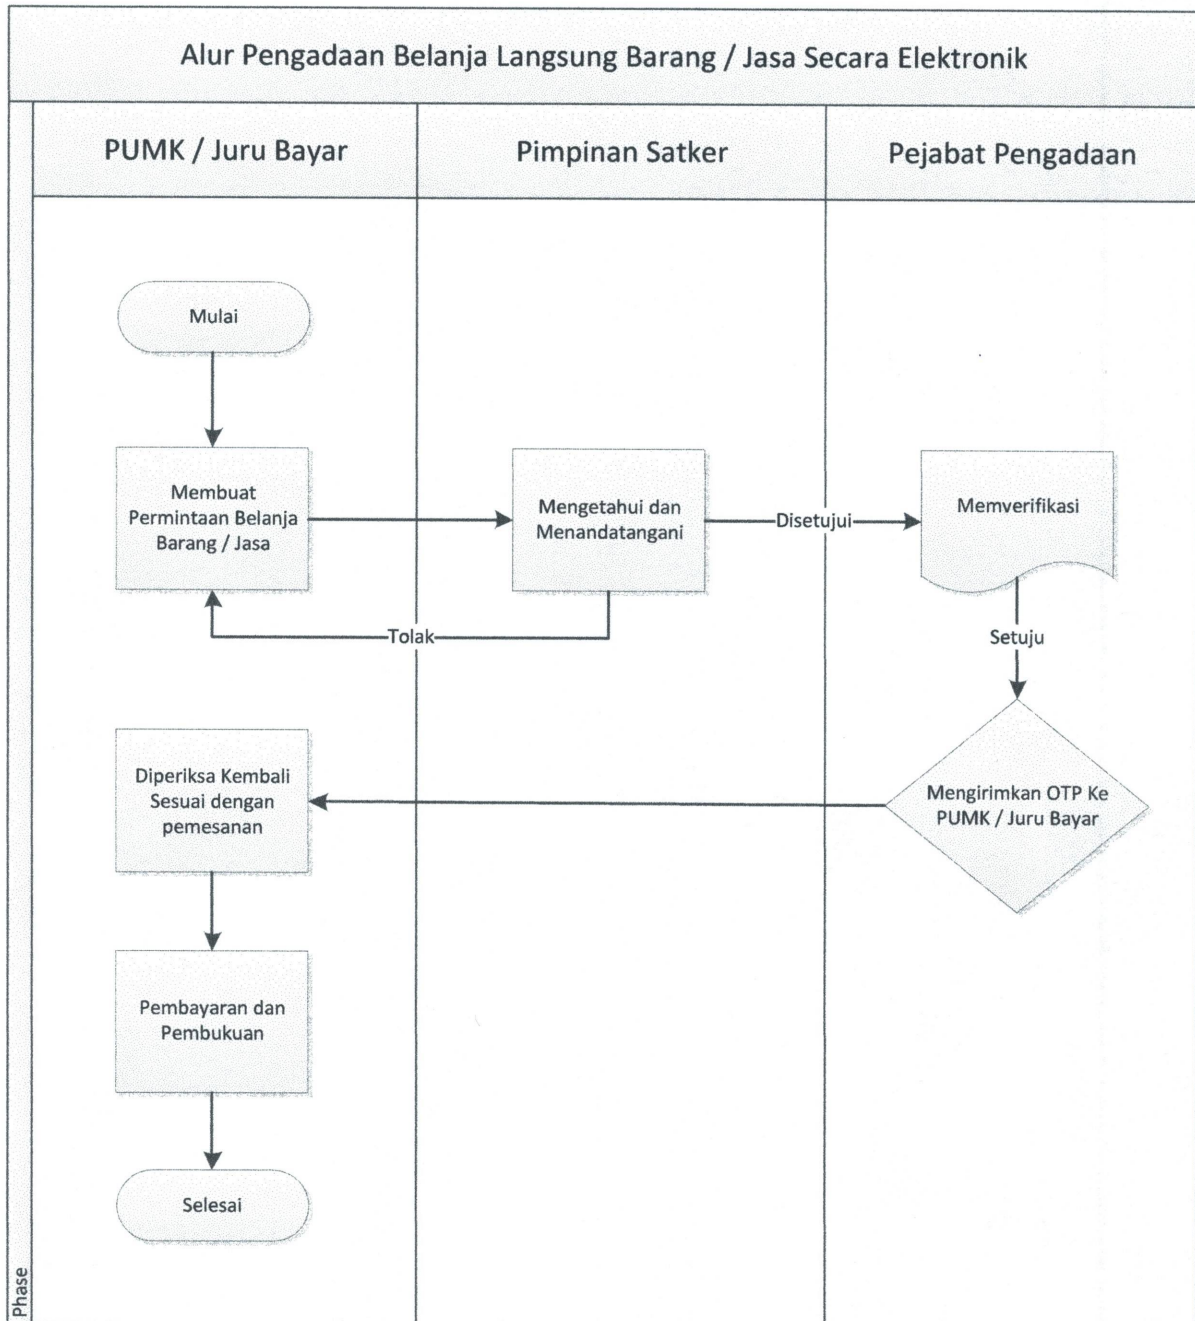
Alur Pengadaan Belanja Langsung Barang / Jasa Secara Elektronik

PUMK / Juru Bayar

Pimpinan Satker

Pejabat Pengadaan

Mulai

Membuat Permintaan Belanja Barang / Jasa

Mengetahui dan Menandatangani

Disetujui

Memverifikasi

Tolak

Setuju

Diperiksa Kembali Sesuai dengan pemesanan

Mengirimkan OTP Ke PUMK / Juru Bayar

Pembayaran dan Pembukuan

Selesai

Phase